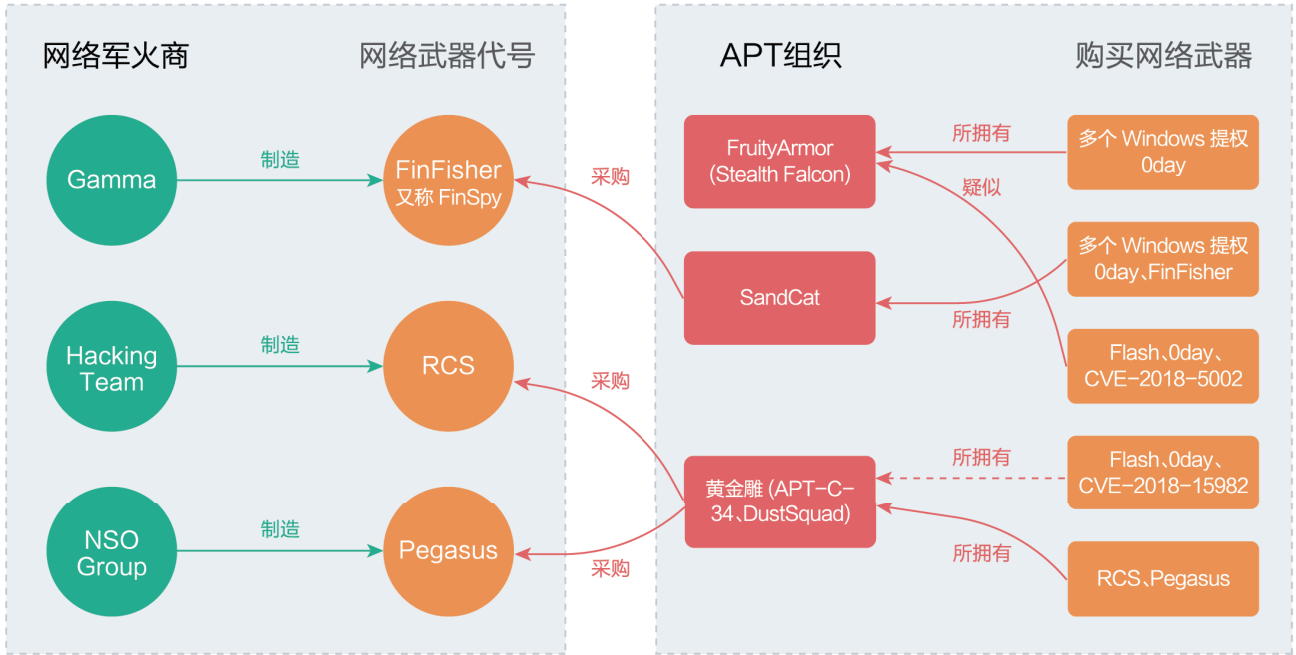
网络军火商

网络武器代号

Gamma

制造

FinFisher 又称 FinSpy

Hacking Team

制造

RCS

NSO Group

制造

Pegasus

采购

采购

采购

APT组织

购买网络武器

FruityArmor (Stealth Falcon)

所拥有

多个 Windows 提权 0day

疑似

SandCat

多个 Windows 提权 0day、FinFisher

所拥有

Flash、0day、CVE-2018-5002

黄金雕 (APT-C-34、DustSquad)

所拥有

Flash、0day、CVE-2018-15982

所拥有

RCS、Pegasus